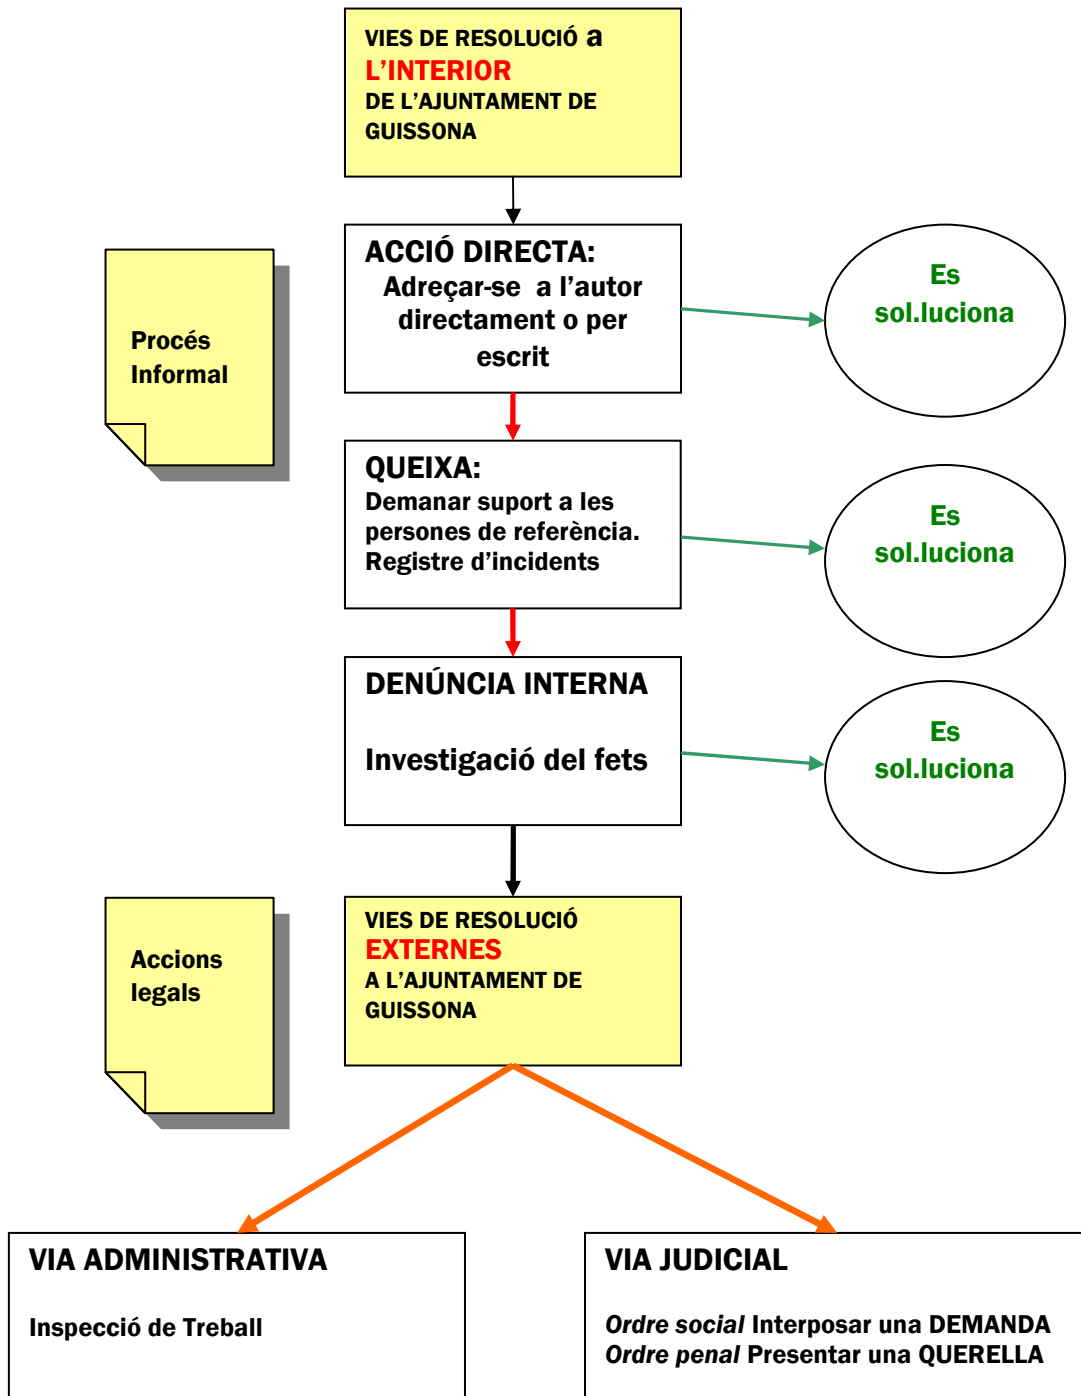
VIES DE RESOLUCIÓ a
L'INTERIOR
DE L'AJUNTAMENT DE GUISSONA

Procés Informal

ACCIÓ DIRECTA:
Adreçar-se a l'autor directament o per escrit

Es sol.luciona

QUEIXA:
Demanar suport a les persones de referència. Registre d'incidents

Es sol.luciona

DENÚNCIA INTERNA

Investigació del fets

Es sol.luciona

Accions legals

VIES DE RESOLUCIÓ
EXTERNES
A L'AJUNTAMENT DE GUISSONA

VIA ADMINISTRATIVA

Inspecció de Treball

VIA JUDICIAL

*Ordre social* Interposar una DEMANDA
*Ordre penal* Presentar una QUERELLA